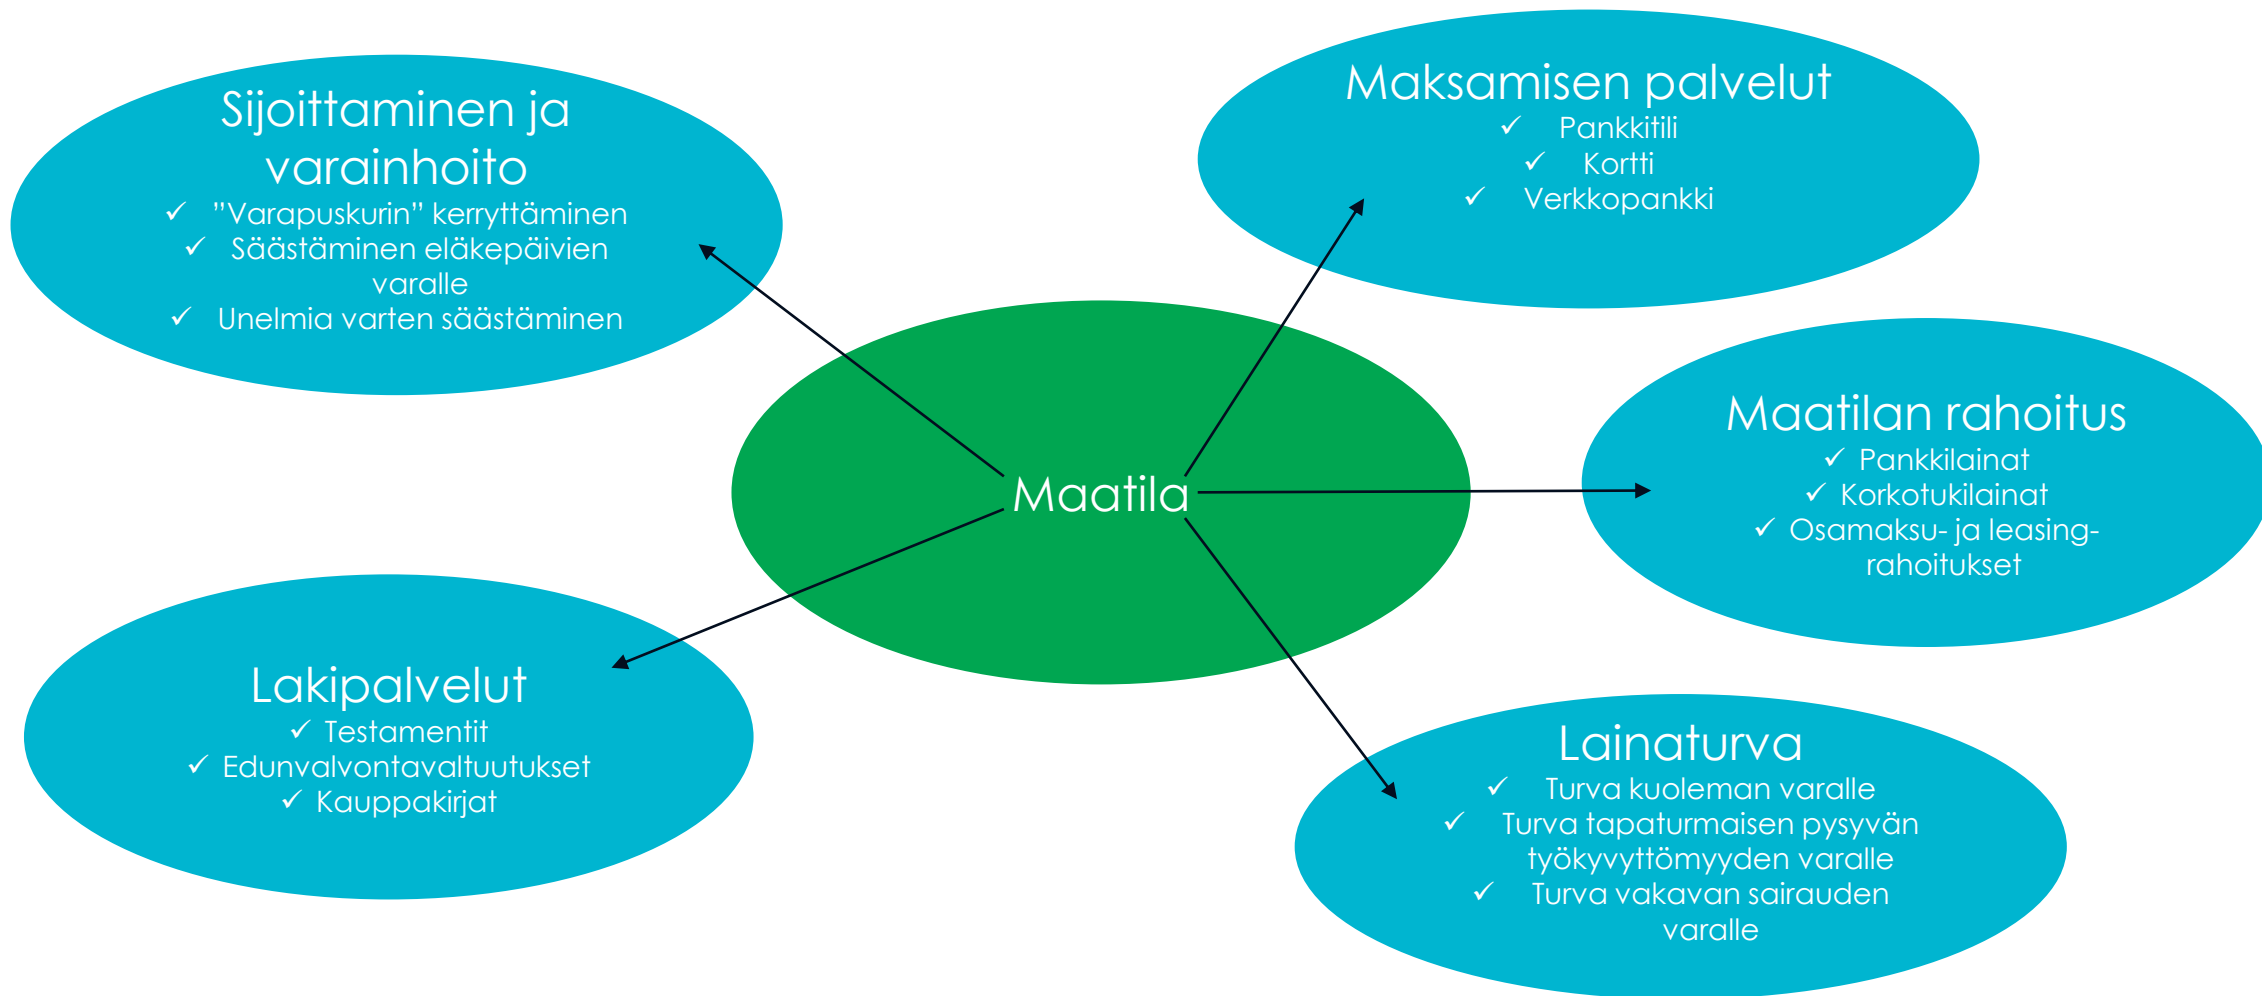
Sijoittaminen ja varainhoito
✓ ”Varapuskurin” kerryttäminen
✓ Säästäminen eläkepäivien varalle
✓ Unelmia varten säästäminen

Maksamisen palvelut
✓ Pankkitili
✓ Kortti
✓ Verkkopankki

Maatila

Maatilan rahoitus
✓ Pankkilainat
✓ Korkotukilainat
✓ Osamaksu- ja leasing-rahoitukset

Lakipalvelut
✓ Testamentit
✓ Edunvalvontavaltuutukset
✓ Kauppakirjat

Lainaturva
✓ Turva kuoleman varalle
✓ Turva tapaturmaisen pysyvän työkyvyttömyyden varalle
✓ Turva vakavan sairauden varalle